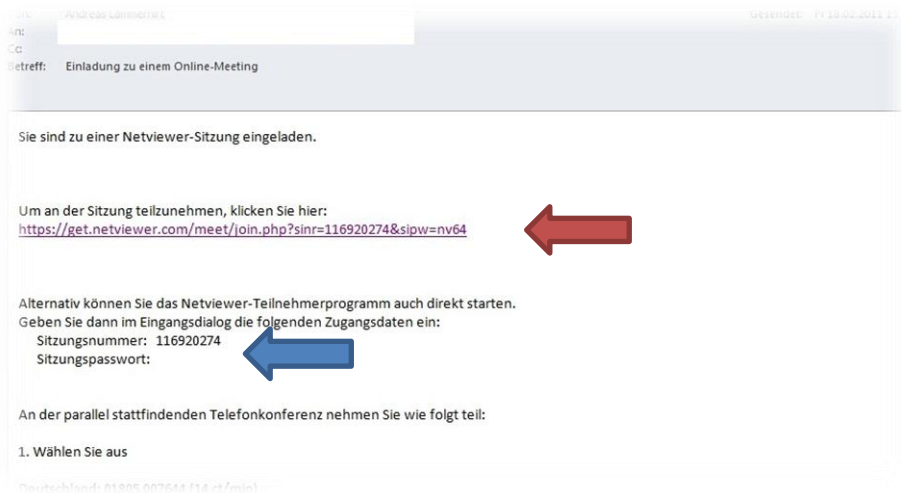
Von: Andreas Lammerer
An:
Cc:
Betreff: Einladung zu einem Online-Meeting

Gesendet: Fr 18.02.2011 1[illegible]

Sie sind zu einer Netviewer-Sitzung eingeladen.

Um an der Sitzung teilzunehmen, klicken Sie hier:
https://get.netviewer.com/meet/join.php?sinr=116920274&sipw=nv64

Alternativ können Sie das Netviewer-Teilnehmerprogramm auch direkt starten.
Geben Sie dann im Eingangsdialog die folgenden Zugangsdaten ein:
Sitzungsnummer: 116920274
Sitzungspasswort:

An der parallel stattfindenden Telefonkonferenz nehmen Sie wie folgt teil:

1. Wählen Sie aus

Deutschland: 01805 007644 (14 ct/min)